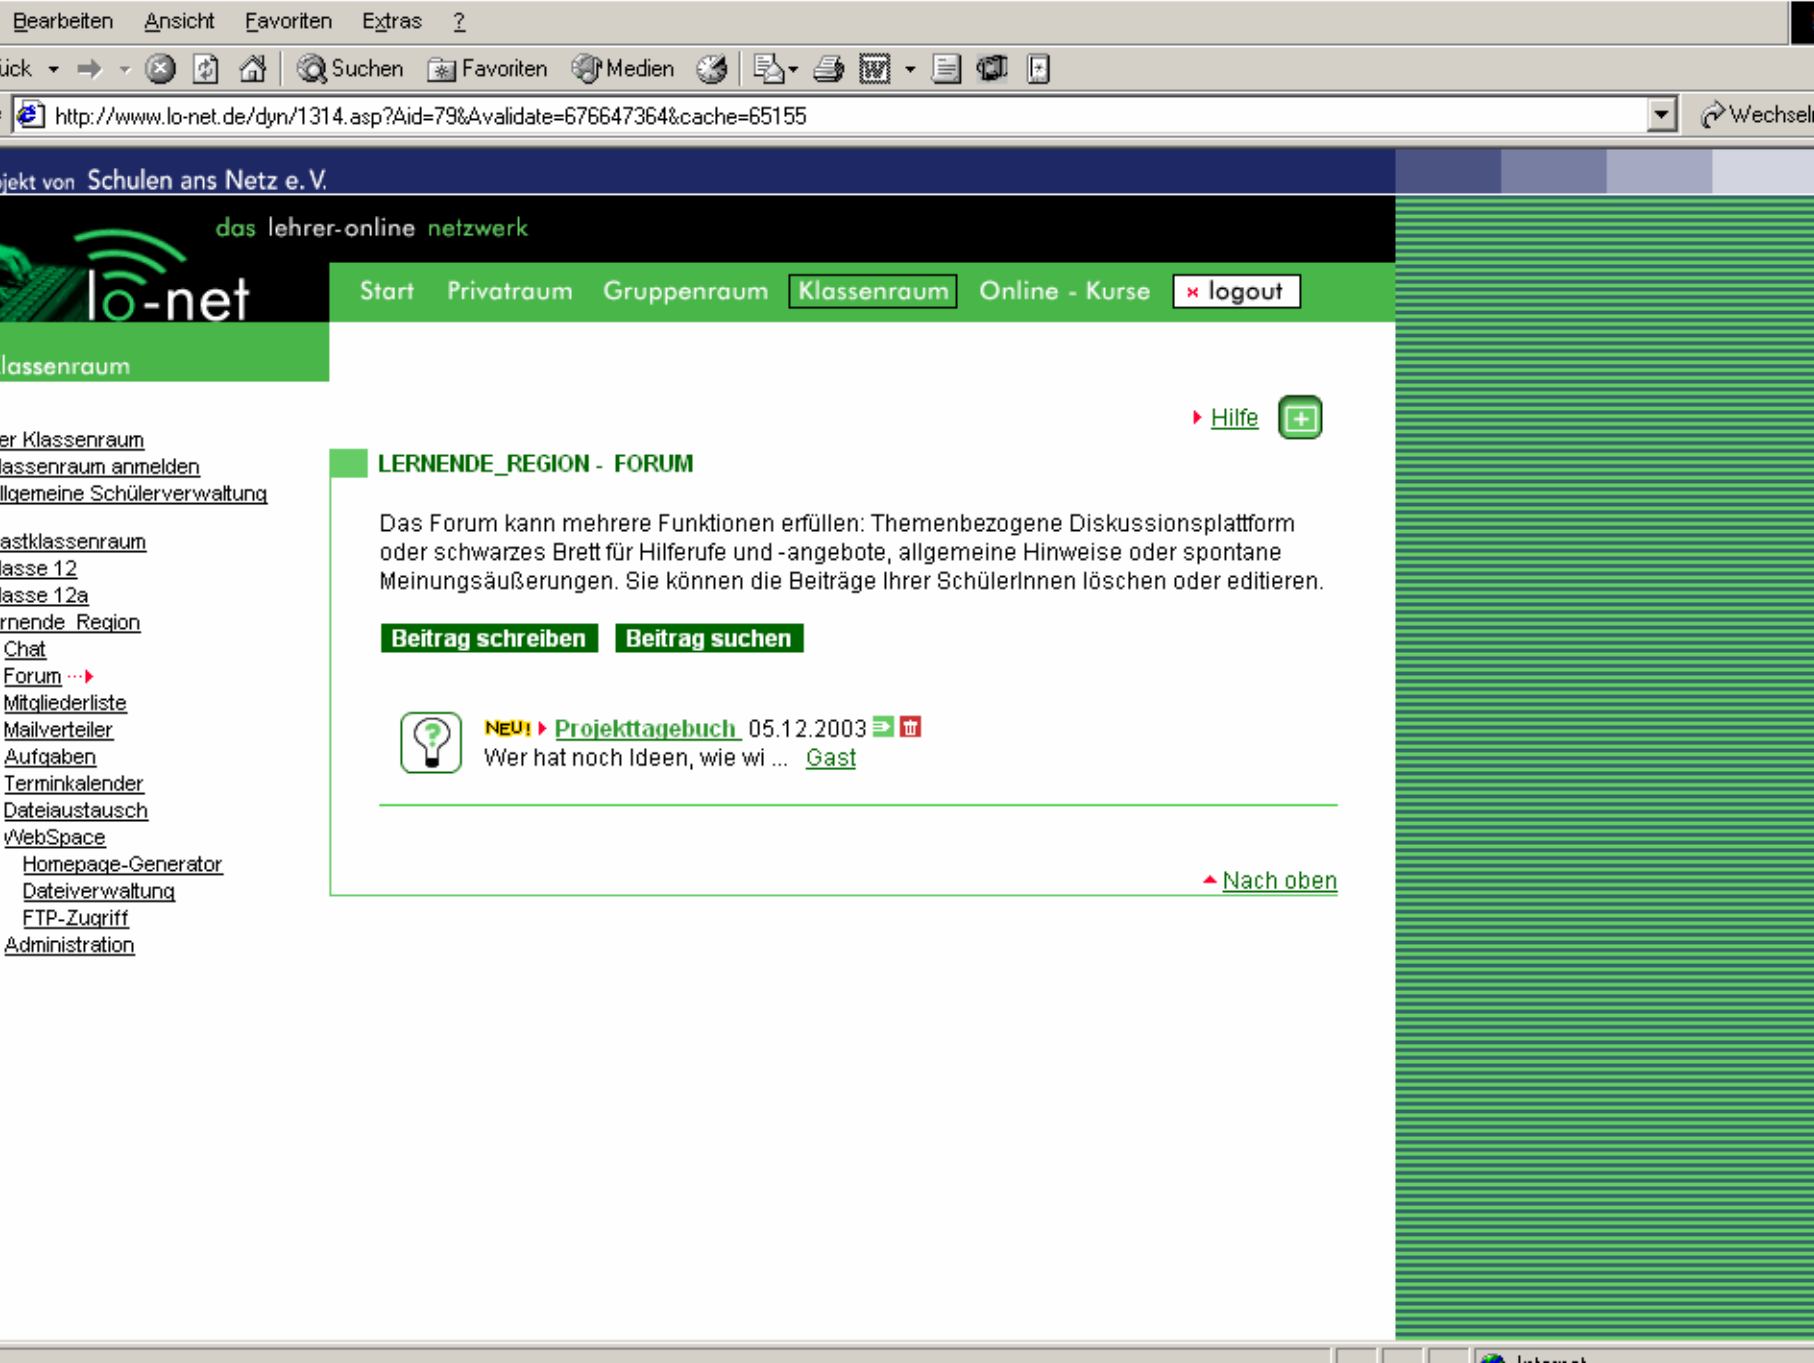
Bearbeiten Ansicht Favoriten Extras ?

ück Suchen Favoriten Medien

http://www.lo-net.de/dyn/1314.asp?Aid=79&Avalidate=676647364&cache=65155

Wechseln

jekt von Schulen ans Netz e. V.

das lehrer-online netzwerk

lo-net

Start Privatraum Gruppenraum Klassenraum Online - Kurse × logout

lassenraum

er Klassenraum
lassenraum anmelden
llgemeine Schülerverwaltung

astklassenraum
lasse 12
lasse 12a
rnende_Region
Chat
Forum
Mitgliederliste
Mailverteiler
Aufgaben
Terminkalender
Dateiaustausch
WebSpace
Homepage-Generator
Dateiverwaltung
FTP-Zugriff
Administration

Hilfe

LERNENDE_REGION - FORUM

Das Forum kann mehrere Funktionen erfüllen: Themenbezogene Diskussionsplattform oder schwarzes Brett für Hilferufe und -angebote, allgemeine Hinweise oder spontane Meinungsäußerungen. Sie können die Beiträge Ihrer SchülerInnen löschen oder editieren.

Beitrag schreiben Beitrag suchen

NEU! Projekttagebuch 05.12.2003
Wer hat noch Ideen, wie wi ... Gast

Nach oben

Internet